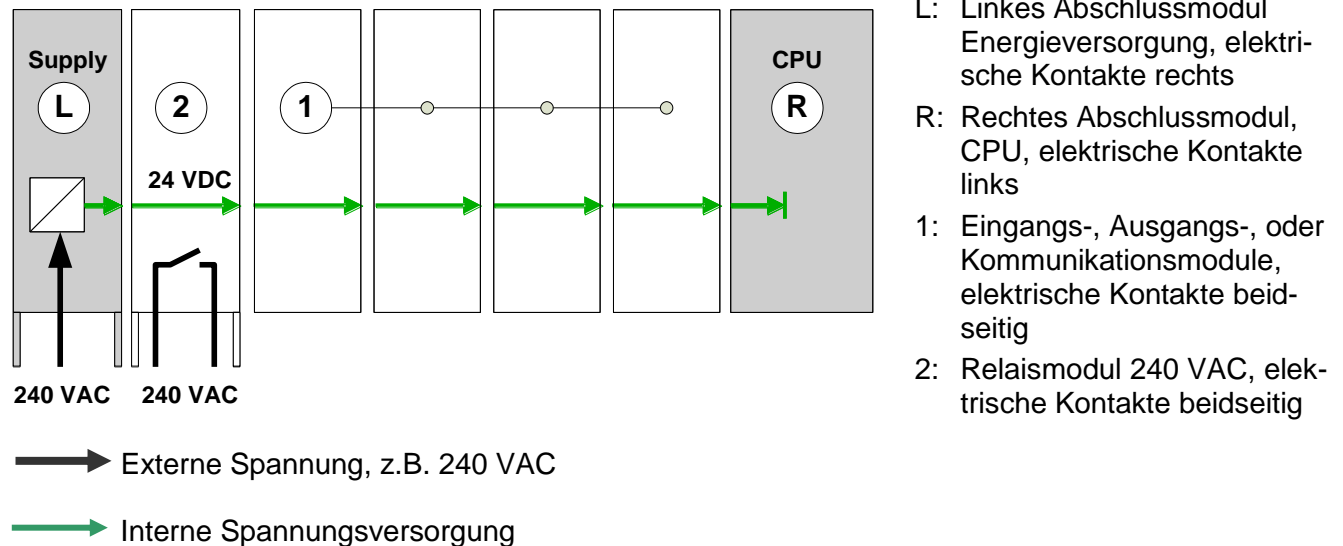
Supply

L

2

1

CPU

R

24 VDC

240 VAC 240 VAC

Externe Spannung, z.B. 240 VAC

Interne Spannungsversorgung

L: Linkes Abschlussmodul Energieversorgung, elektrische Kontakte rechts

R: Rechtes Abschlussmodul, CPU, elektrische Kontakte links

1: Eingangs-, Ausgangs-, oder Kommunikationsmodule, elektrische Kontakte beidseitig

2: Relaismodul 240 VAC, elektrische Kontakte beidseitig